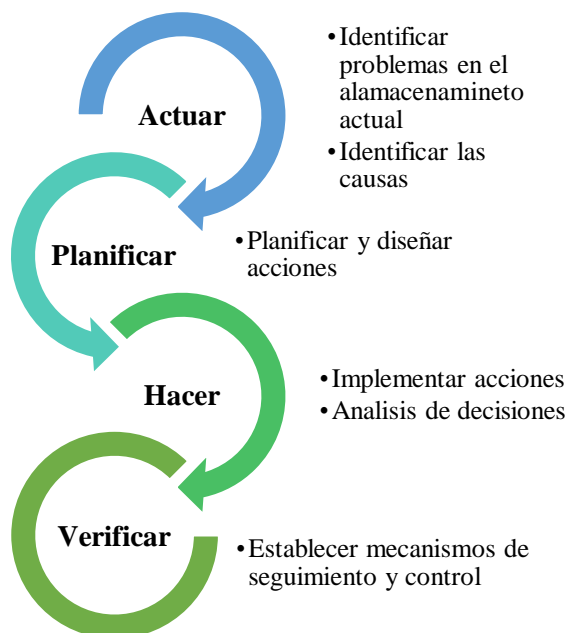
Actuar

• Identificar problemas en el alamacenamineto actual
• Identificar las causas

Planificar

• Planificar y diseñar acciones

Hacer

• Implementar acciones
• Analisis de decisiones

Verificar

• Establecer mecanismos de seguimiento y control